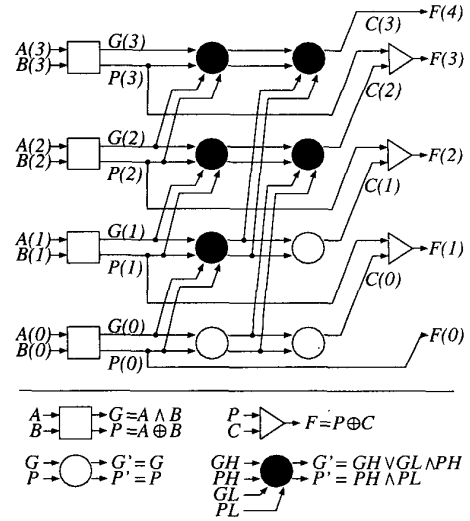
A(3)
B(3)
G(3)
P(3)
C(3)
F(4)
F(3)
C(2)
A(2)
B(2)
G(2)
P(2)
F(2)
C(1)
A(1)
B(1)
G(1)
P(1)
F(1)
C(0)
A(0)
B(0)
G(0)
P(0)
F(0)

A
B
$G = A \wedge B$
$P = A \oplus B$
P
C
$F = P \oplus C$
G
P
G' = G
P' = P
GH
PH
GL
PL
$G' = GH \vee GL \wedge PH$
$P' = PH \wedge PL$